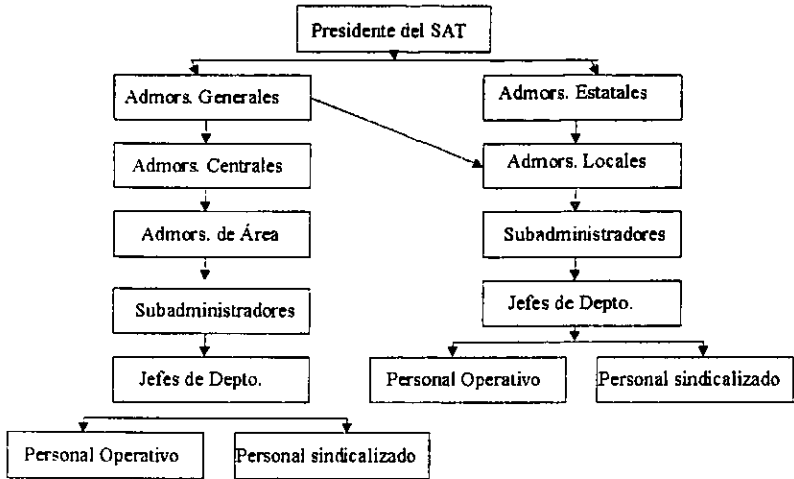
Presidente del SAT

Admors. Generales

Admors. Centrales

Admors. de Área

Subadministradores

Jefes de Depto.

Personal Operativo

Personal sindicalizado

Admors. Estatales

Admors. Locales

Subadministradores

Jefes de Depto.

Personal Operativo

Personal sindicalizado